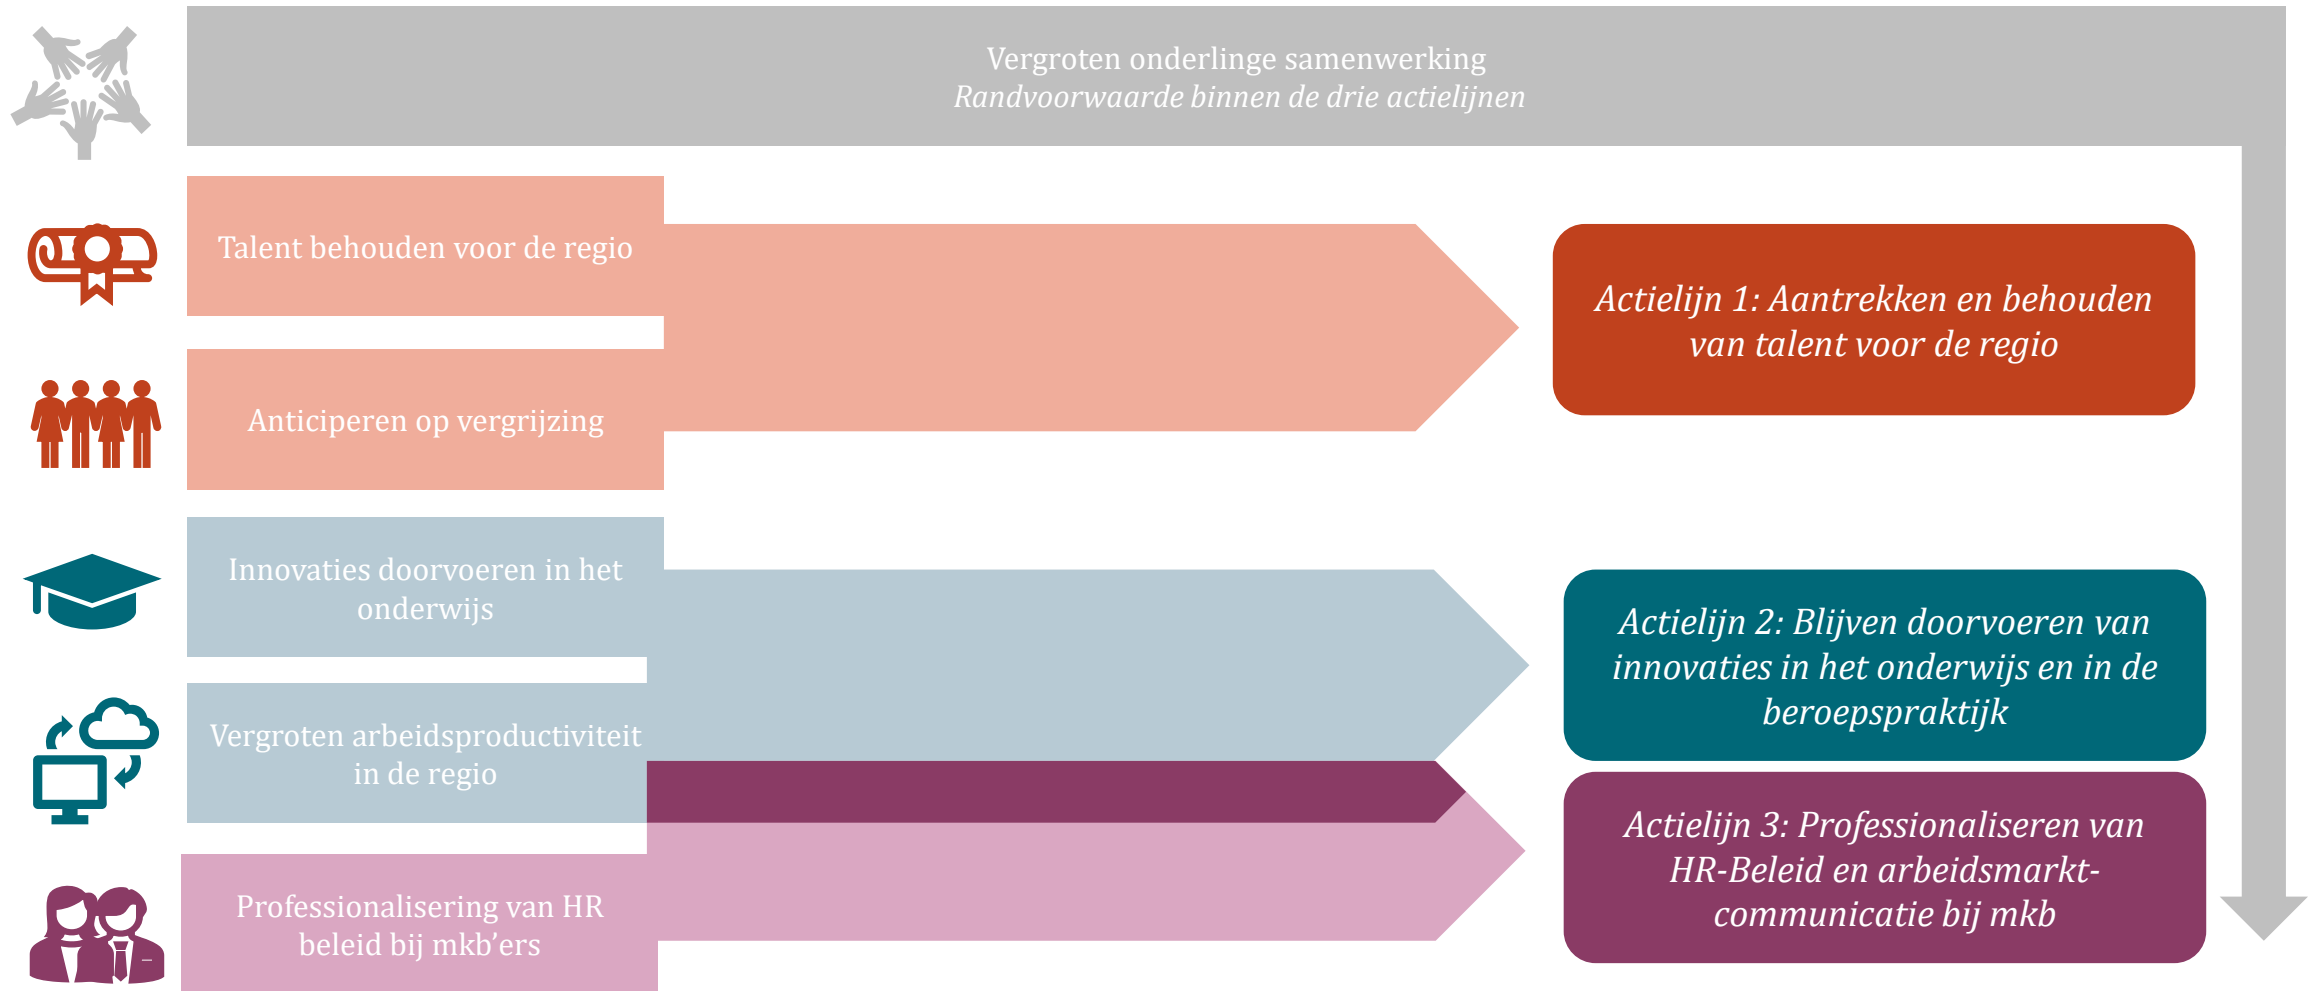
Vergroten onderlinge samenwerking
*Randvoorwaarde binnen de drie actielijnen*

Talent behouden voor de regio

Anticiperen op vergrijzing

*Actielijn 1: Aantrekken en behouden van talent voor de regio*

Innovaties doorvoeren in het onderwijs

Vergroten arbeidsproductiviteit in de regio

*Actielijn 2: Blijven doorvoeren van innovaties in het onderwijs en in de beroepspraktijk*

Professionalisering van HR beleid bij mkb'ers

*Actielijn 3: Professionaliseren van HR-Beleid en arbeidsmarkt-communicatie bij mkb*